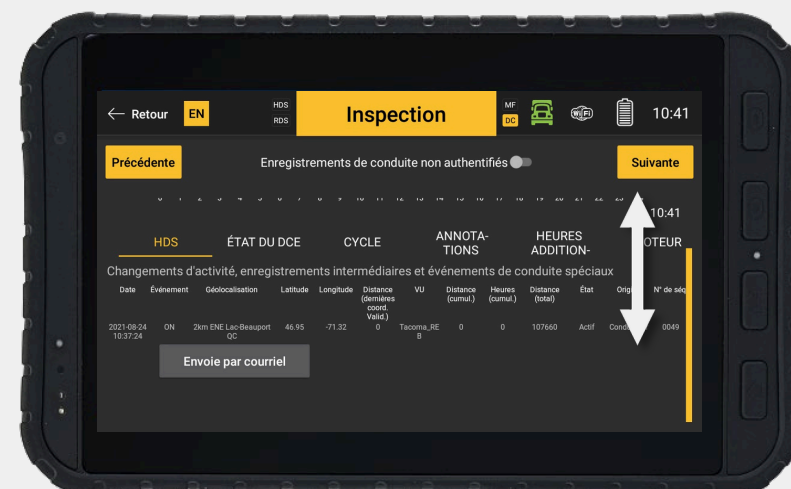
← Retour EN HDS RDS Inspection MF DC 10:41

Précédente Enregistrements de conduite non authentifiés Suivante

0 1 2 3 4 5 6 7 8 9 10 11 12 13 14 15 16 17 18 19 20 21 22 23 10:41

HDS ÉTAT DU DCE CYCLE ANNOTATIONS HEURES ADDITION- MOTEUR

Changements d'activité, enregistrements intermédiaires et événements de conduite spéciaux

| Date | Événement | Géolocalisation | Latitude | Longitude | Distance (dernières coord. Valid.) | VU | Distance (cumul.) | Heures (cumul.) | Distance (total) | État | Origi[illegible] | N° de séq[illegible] |
|---|---|---|---|---|---|---|---|---|---|---|---|---|
| 2021-08-24 10:37:24 | ON | 2km ENE Lac-Beauport QC | 46.95 | -71.32 | 0 | Tacoma_REB | 0 | 0 | 107660 | Actif | Cond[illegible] | 0049 |

Envoie par courriel